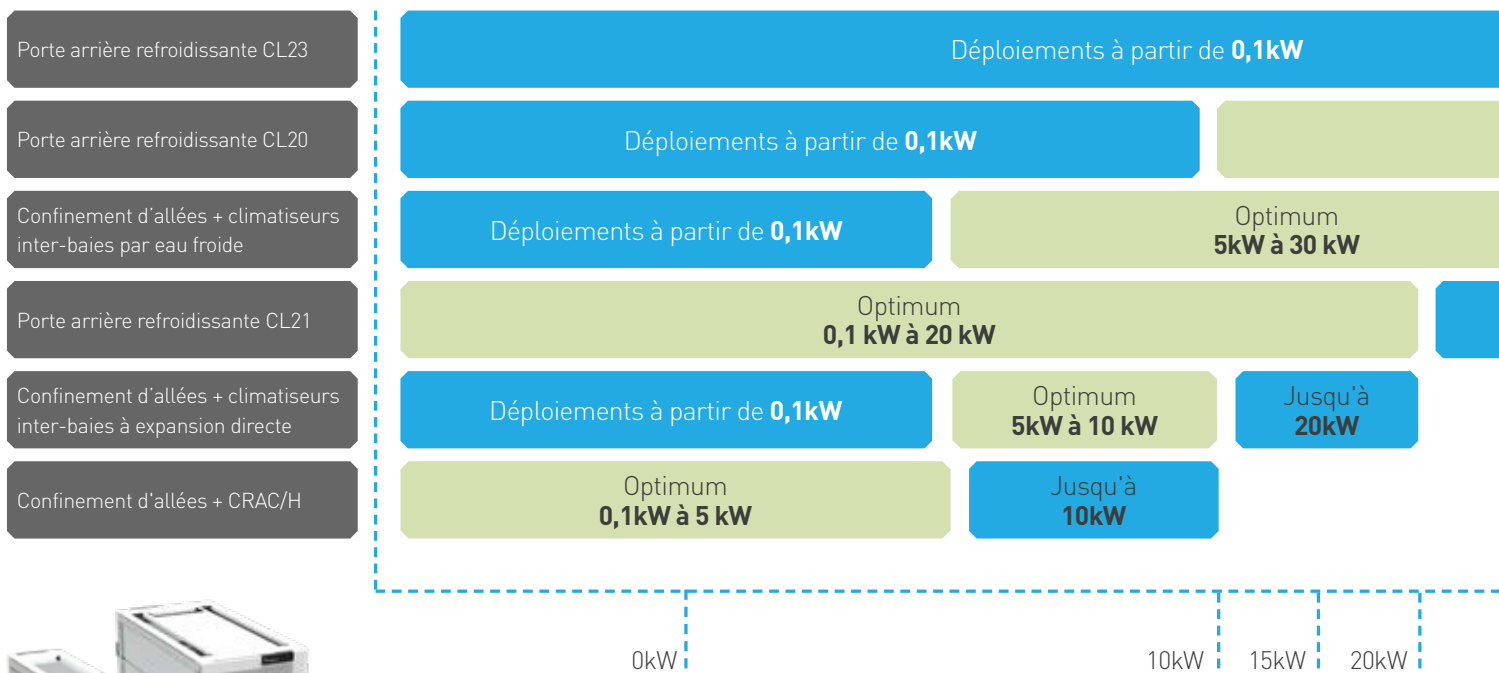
Porte arrière refroidissante CL23

Déploiements à partir de **0,1kW**

Porte arrière refroidissante CL20

Déploiements à partir de **0,1kW**

Confinement d'allées + climatiseurs inter-baies par eau froide

Déploiements à partir de **0,1kW**

Optimum
**5kW à 30 kW**

Porte arrière refroidissante CL21

Optimum
**0,1 kW à 20 kW**

Confinement d'allées + climatiseurs inter-baies à expansion directe

Déploiements à partir de **0,1kW**

Optimum
**5kW à 10 kW**

Jusqu'à
**20kW**

Confinement d'allées + CRAC/H

Optimum
**0,1kW à 5 kW**

Jusqu'à
**10kW**

0kW

10kW

15kW

20kW